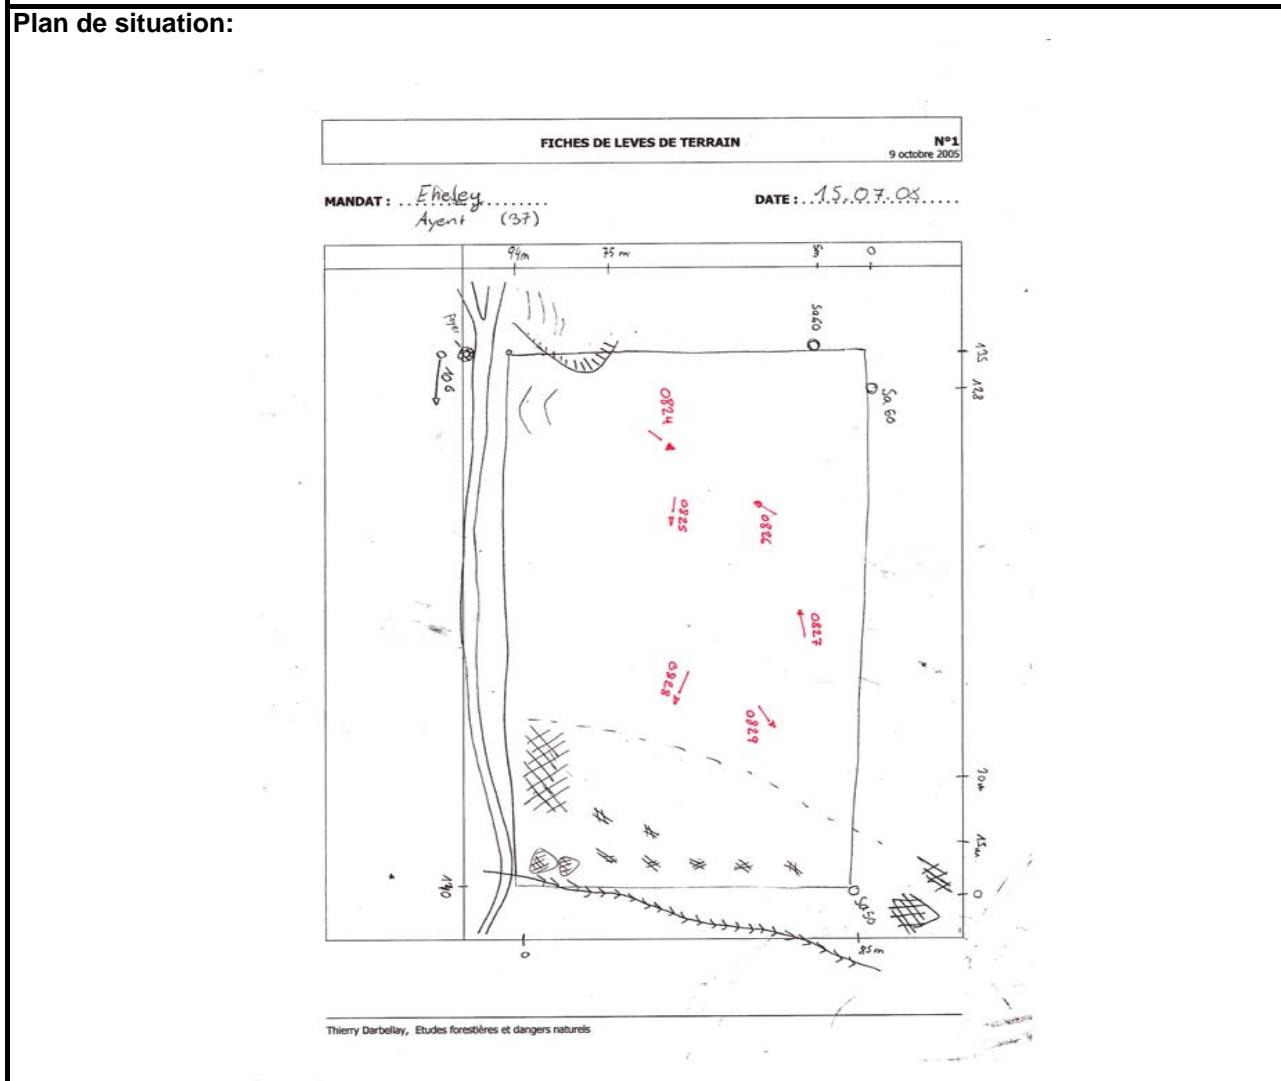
Plan de situation:

FICHES DE LEVES DE TERRAIN

N°1
9 octobre 2005

MANDAT : Eheley
Ayent (37)

DATE : 15.07.08

94m
75 m
5
0

Foyer
Sa 60
Sa 60
0 40
135
128

0824
0825
0826
0827
0828
0829

90m
15m
0
0 40
Sa 50
0
85 m

Thierry Darbellay, Etudes forestières et dangers naturels